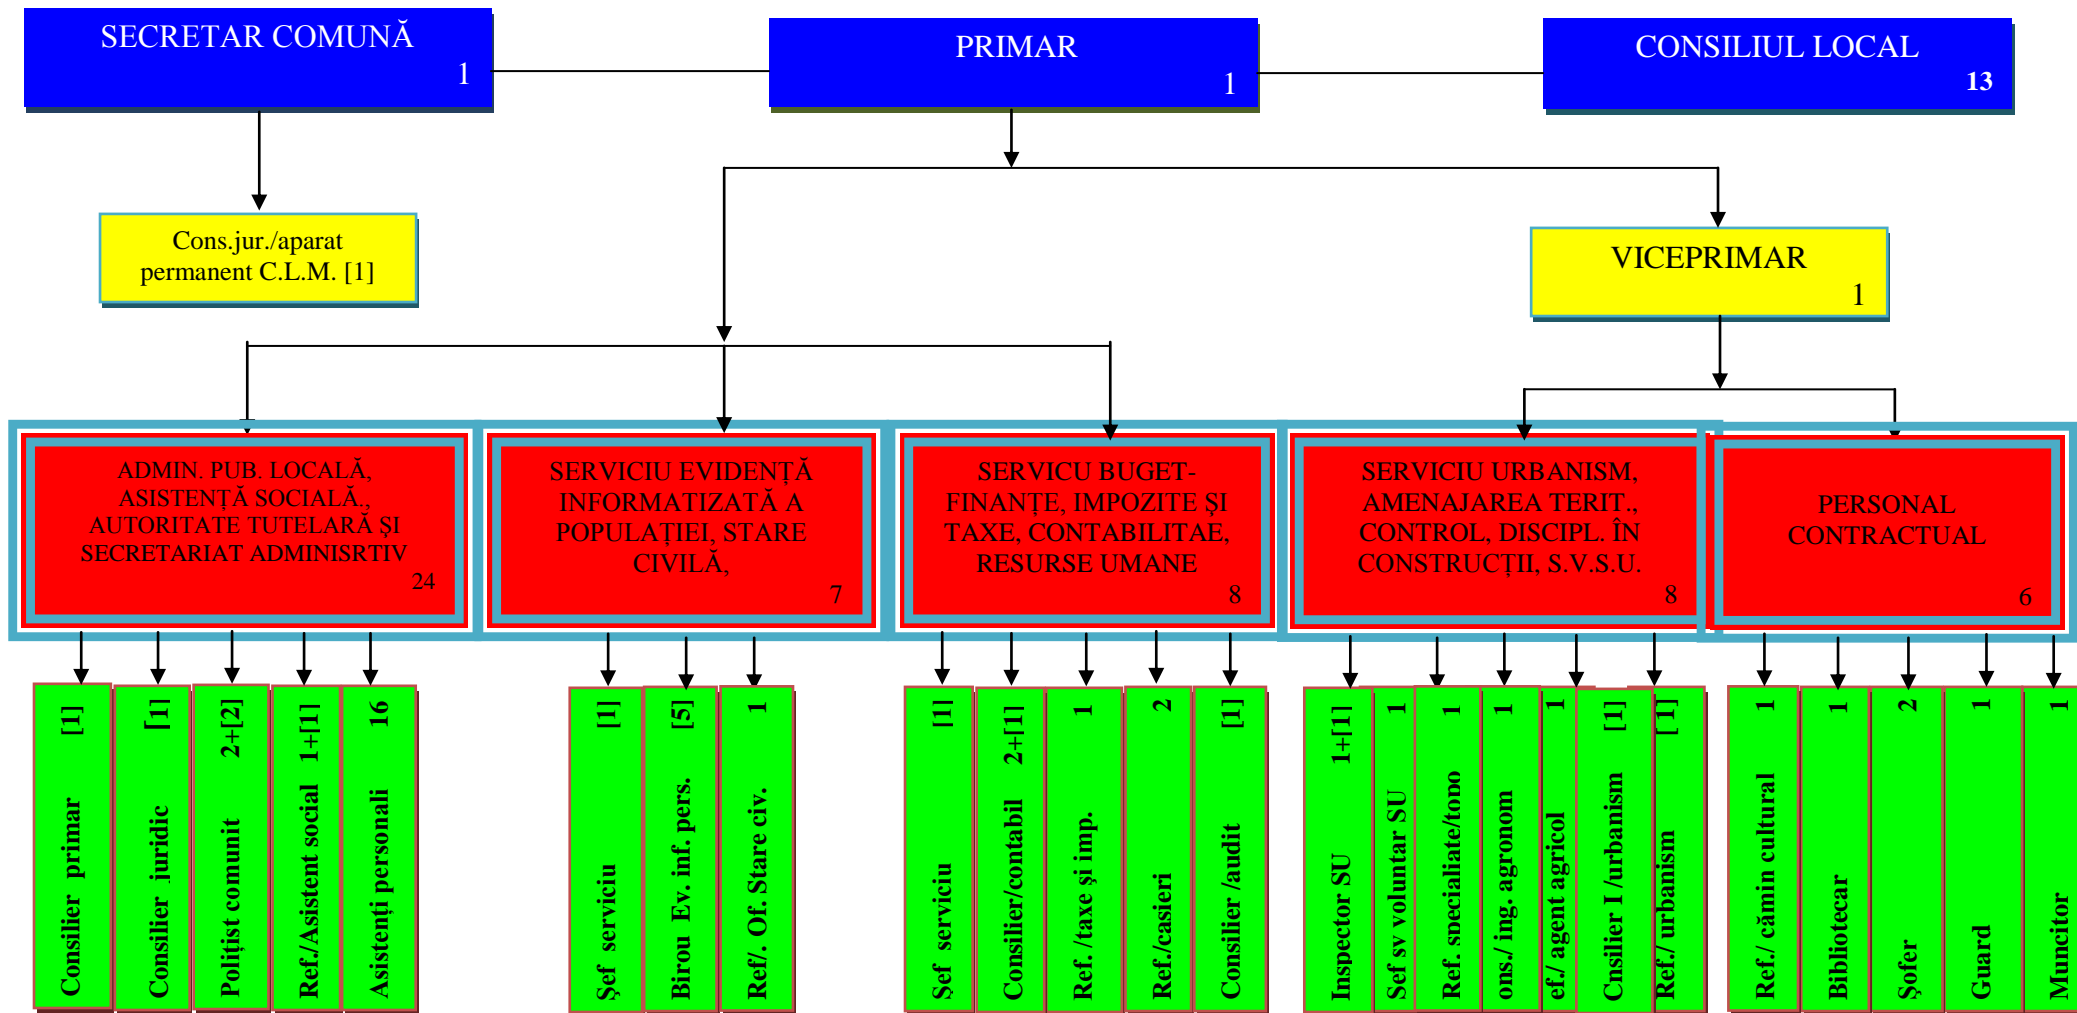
SECRETAR COMUNĂ
1

PRIMAR
1

CONSILIUL LOCAL
13

Cons.jur./aparat permanent C.L.M. [1]

VICEPRIMAR
1

ADMIN. PUB. LOCALĂ, ASISTENȚĂ SOCIALĂ, AUTORITATE TUTELARĂ ŞI SECRETARIAT ADMINISRTIV
24

SERVICIU EVIDENȚĂ INFORMATIZATĂ A POPULAȚIEI, STARE CIVILĂ,
7

SERVICU BUGET-FINANȚE, IMPOZITE ŞI TAXE, CONTABILITAE, RESURSE UMANE
8

SERVICIU URBANISM, AMENAJAREA TERIT., CONTROL, DISCIPL. ÎN CONSTRUCȚII, S.V.S.U.
8

PERSONAL CONTRACTUAL
6

Consilier primar [1]
Consilier juridic [1]
Polițist comunit 2+[2]
Ref./Asistent social 1+[1]
Asistenți personali 16

Şef serviciu [1]
Birou Ev. inf. pers. [5]
Ref/. Of. Stare civ. 1

Şef serviciu [1]
Consilier/contabil 2+[1]
Ref. /taxe şi imp. 1
Ref./casieri 2
Consilier /audit [1]

Inspector SU 1+[1]
Şef sv voluntar SU 1
Ref. specialiate/topo 1
ons./ ing. agronom 1
ef./ agent agricol 1
Cnsilier I /urbanism [1]
Ref./ urbanism [1]

Ref./ cămin cultural 1
Bibliotecar 1
Şofer 2
Guard 1
Muncitor 1